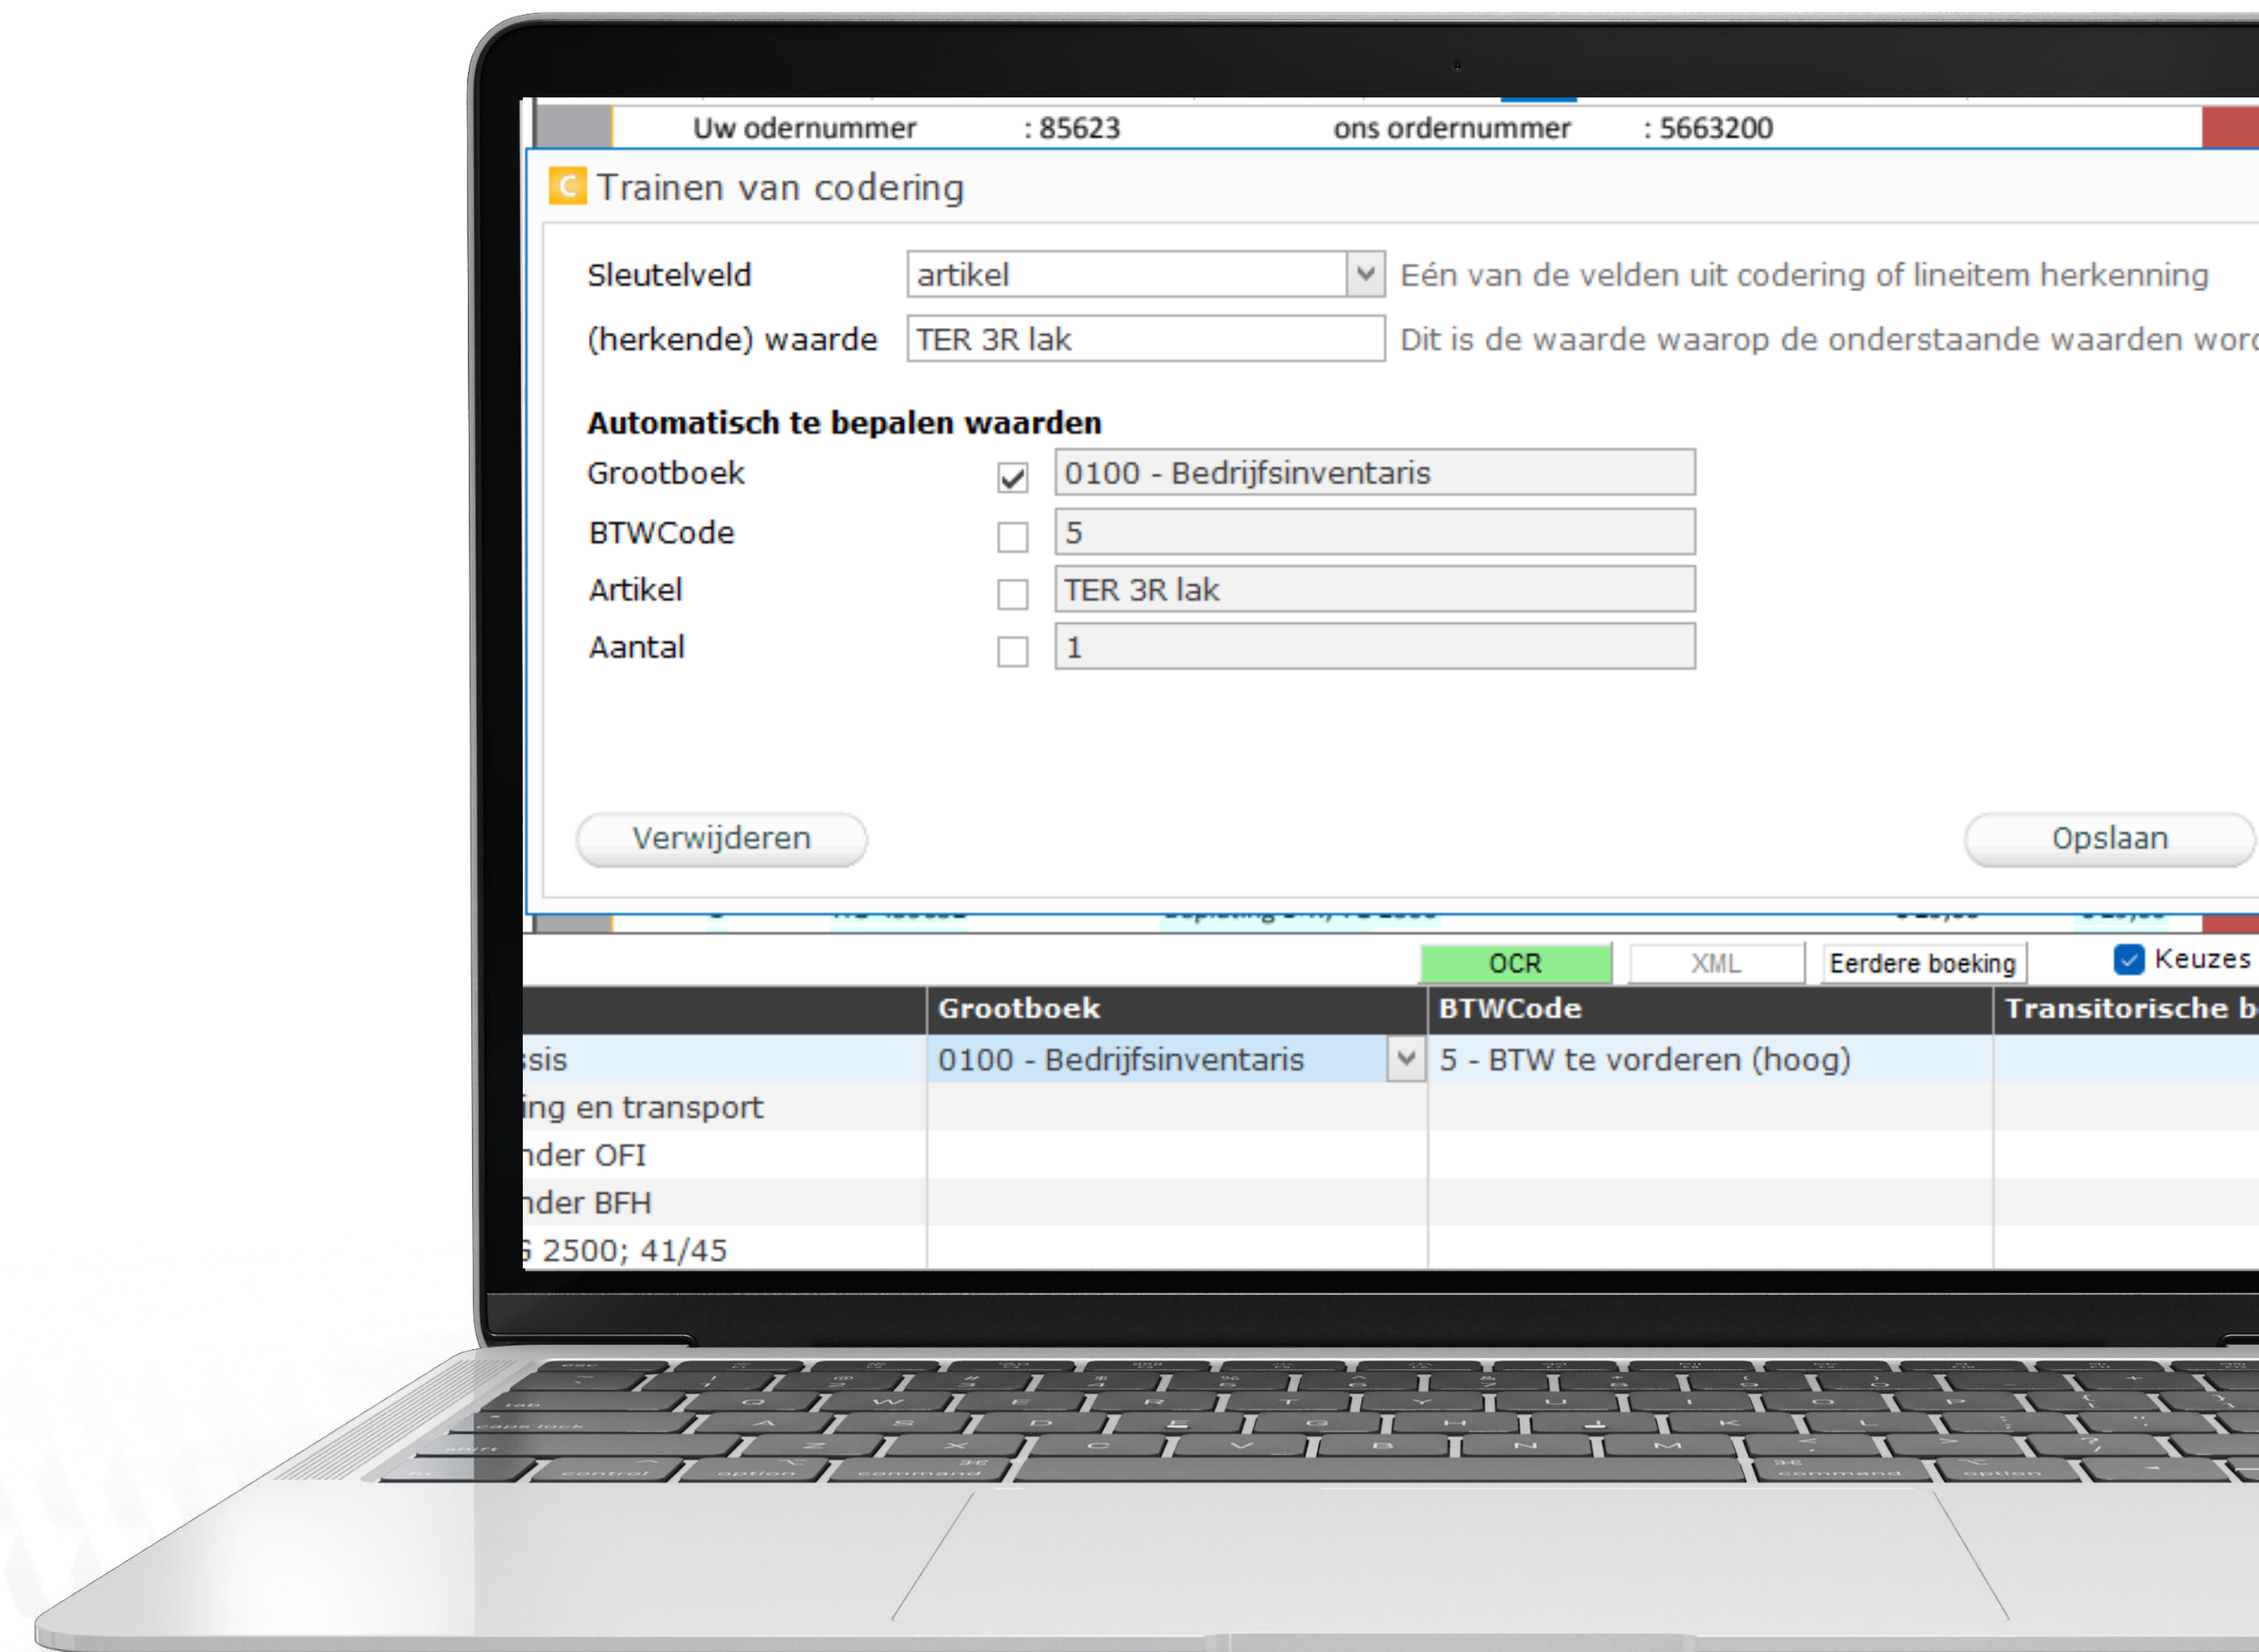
Uw odernummer : 85623 ons ordernummer : 5663200

Trainen van codering

Sleutelveld artikel Eén van de velden uit codering of lineitem herkenning

(herkende) waarde TER 3R lak Dit is de waarde waarop de onderstaande waarden word

Automatisch te bepalen waarden

Grootboek 0100 - Bedrijfsinventaris

BTWCode 5

Artikel TER 3R lak

Aantal 1

Verwijderen

Opslaan

OCR XML Eerdere boeking Keuzes

| | Grootboek | BTWCode | Transitorische b |
|---|---|---|---|
| sis | 0100 - Bedrijfsinventaris | 5 - BTW te vorderen (hoog) | |
| ing en transport | | | |
| nder OFI | | | |
| nder BFH | | | |
| 5 2500; 41/45 | | | |